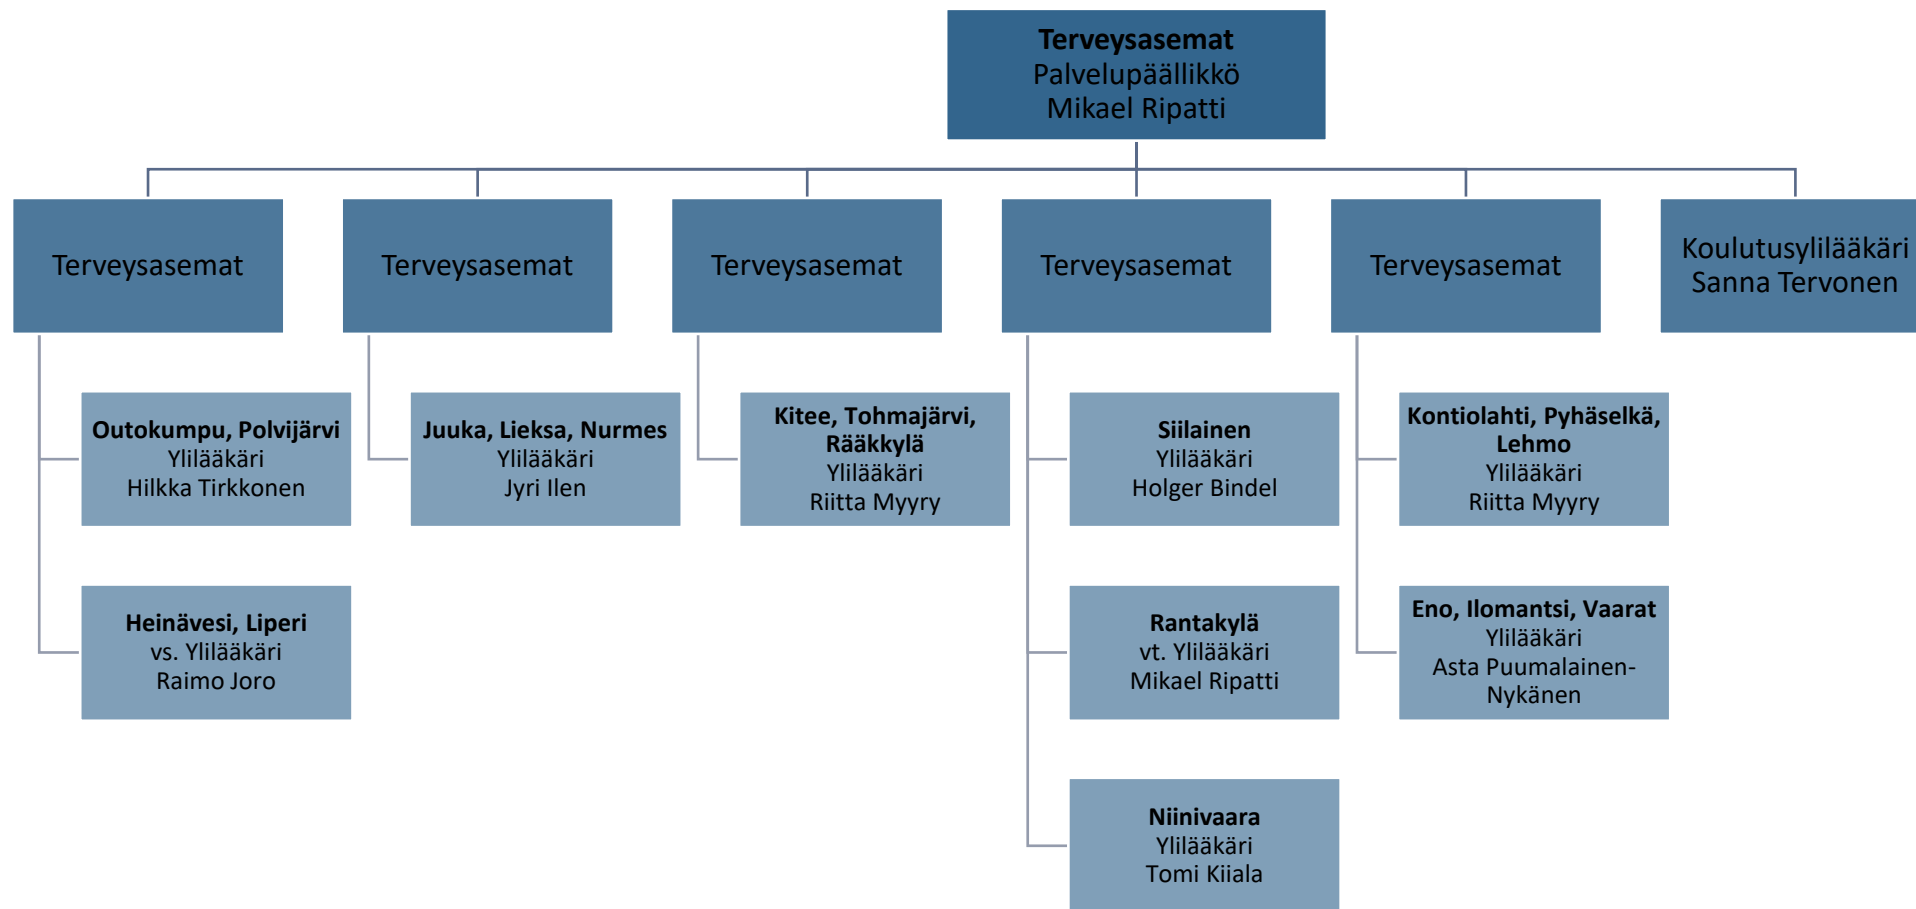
**Terveysasemat**
Palvelupäällikkö
Mikael Ripatti

Terveysasemat

**Outokumpu, Polvijärvi**
Ylilääkäri
Hilkka Tirkkonen

**Heinävesi, Liperi**
vs. Ylilääkäri
Raimo Joro

Terveysasemat

**Juuka, Lieksa, Nurmes**
Ylilääkäri
Jyri Ilen

Terveysasemat

**Kitee, Tohmajärvi, Rääkkylä**
Ylilääkäri
Riitta Myyry

Terveysasemat

**Siilainen**
Ylilääkäri
Holger Bindel

**Rantakylä**
vt. Ylilääkäri
Mikael Ripatti

**Niinivaara**
Ylilääkäri
Tomi Kiiala

Terveysasemat

**Kontiolahti, Pyhäselkä, Lehmo**
Ylilääkäri
Riitta Myyry

**Eno, Ilomantsi, Vaarat**
Ylilääkäri
Asta Puumalainen-Nykänen

Koulutusylilääkäri
Sanna Tervonen